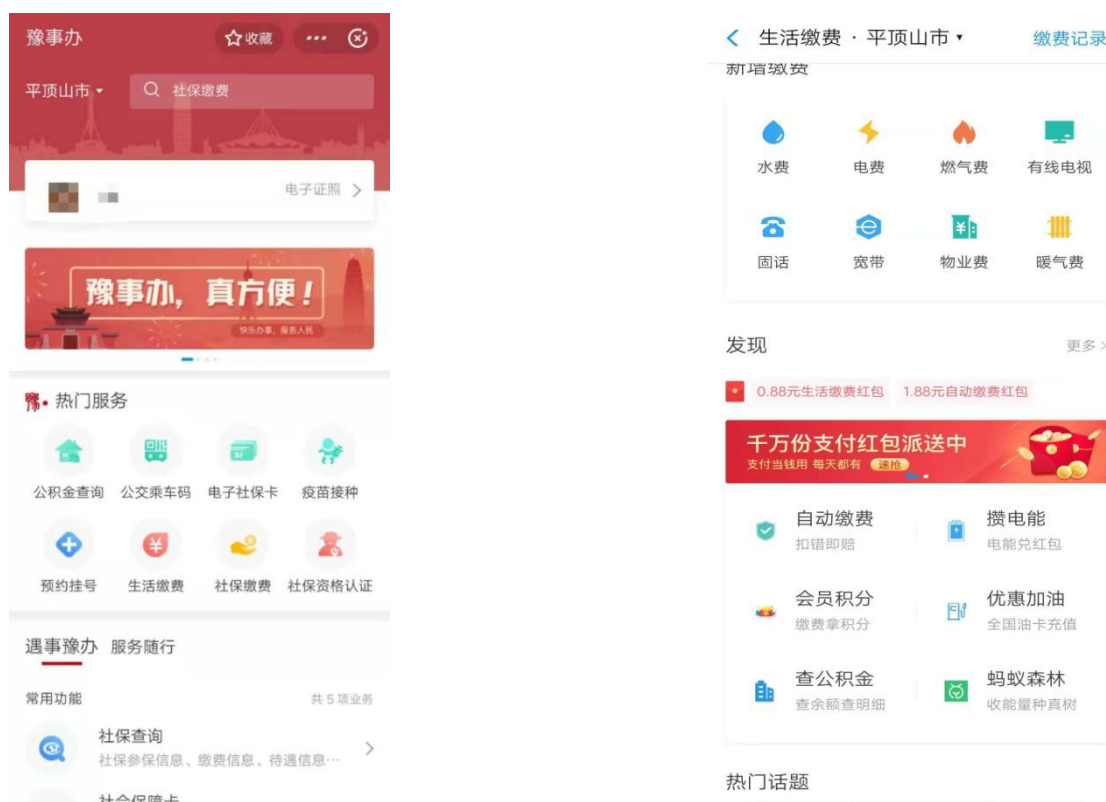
豫事办

收藏

平顶山市

社保缴费

电子证照

豫事办，真方便！

快乐办事，服务人民

热门服务

公积金查询

公交乘车码

电子社保卡

疫苗接种

预约挂号

生活缴费

社保缴费

社保资格认证

遇事豫办

服务随行

常用功能

共 5 项业务

社保查询

社保参保信息、缴费信息、待遇信息…

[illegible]

生活缴费 · 平顶山市

缴费记录

新增缴费

水费

电费

燃气费

有线电视

固话

宽带

物业费

暖气费

发现

更多

0.88元生活缴费红包

1.88元自动缴费红包

千万份支付红包派送中

支付当钱用 每天都有 速抢

自动缴费

扣错即赔

攒电能

电能兑红包

会员积分

缴费拿积分

优惠加油

全国油卡充值

查公积金

查余额查明细

蚂蚁森林

收能量种真树

热门话题